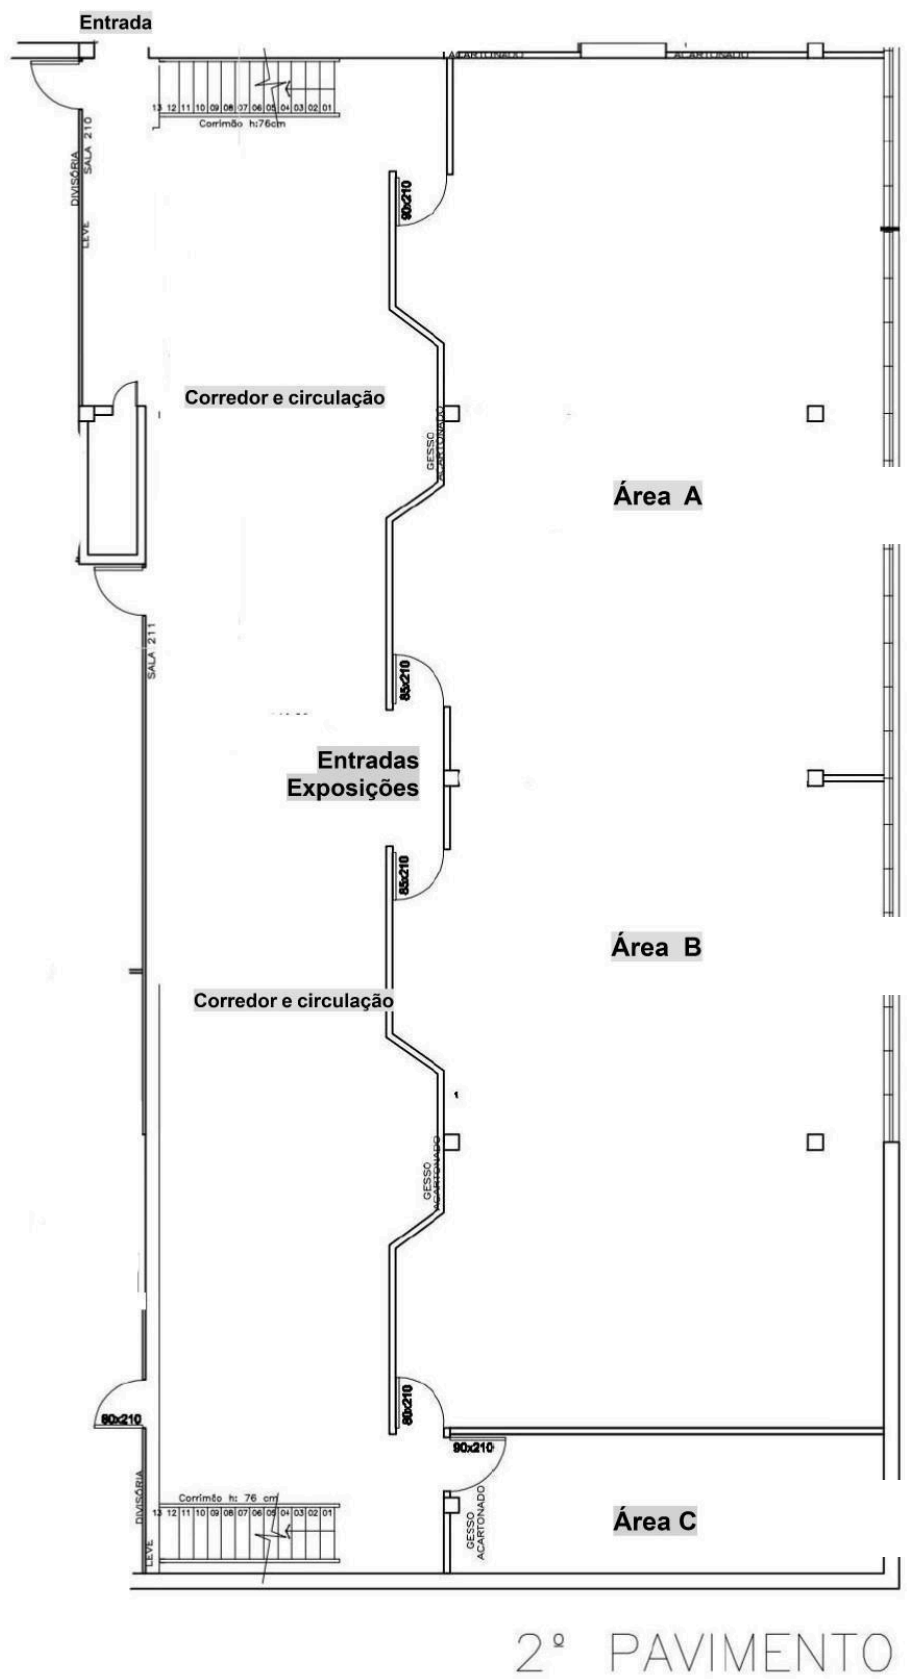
Entrada

13 12 11 10 09 08 07 06 05 04 03 02 01
Corrimão h:76cm

ACARTONADO ACARTONADO

DIVISÓRIA LEVE SALA 210

90x210

Corredor e circulação

GESSO ACARTONADO

Área A

SALA 211

85x210

Entradas Exposições

85x210

Área B

Corredor e circulação

GESSO ACARTONADO

80x210

80x210

90x210

Corrimão h: 76 cm
13 12 11 10 09 08 07 06 05 04 03 02 01

DIVISÓRIA LEVE

GESSO ACARTONADO

Área C

2º PAVIMENTO